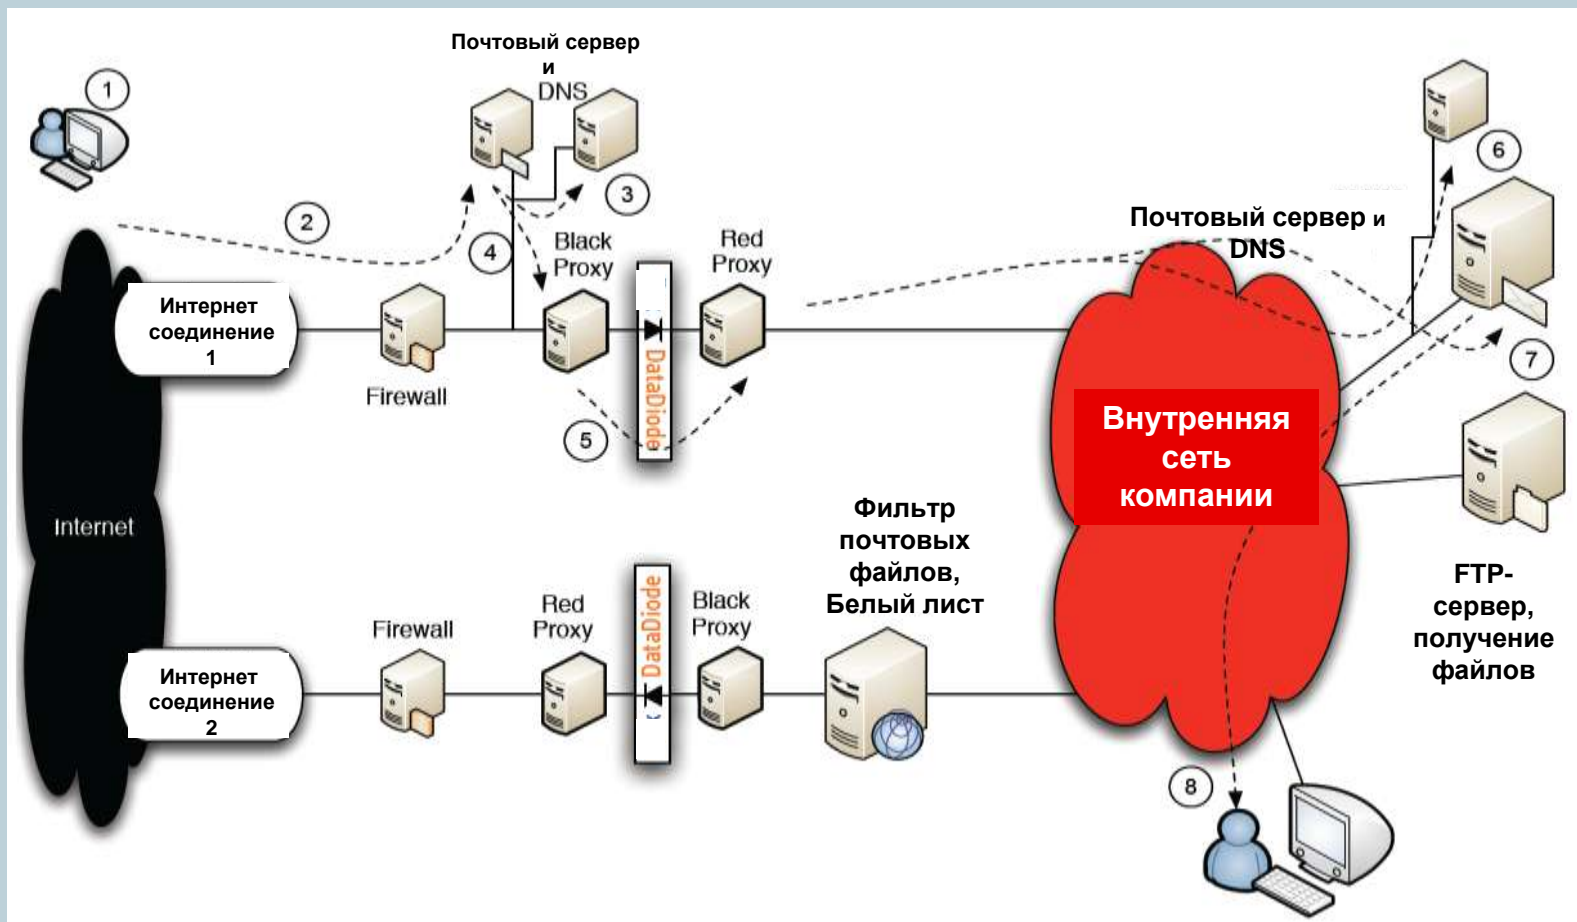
Почтовый сервер и DNS

1

2

3

4

Black Proxy

Red Proxy

Интернет соединение 1

Firewall

DataDiode

5

Internet

Почтовый сервер и DNS

6

7

Внутренняя сеть компании

Фильтр почтовых файлов, Белый лист

Firewall

Red Proxy

DataDiode

Black Proxy

Интернет соединение 2

FTP-сервер, получение файлов

8